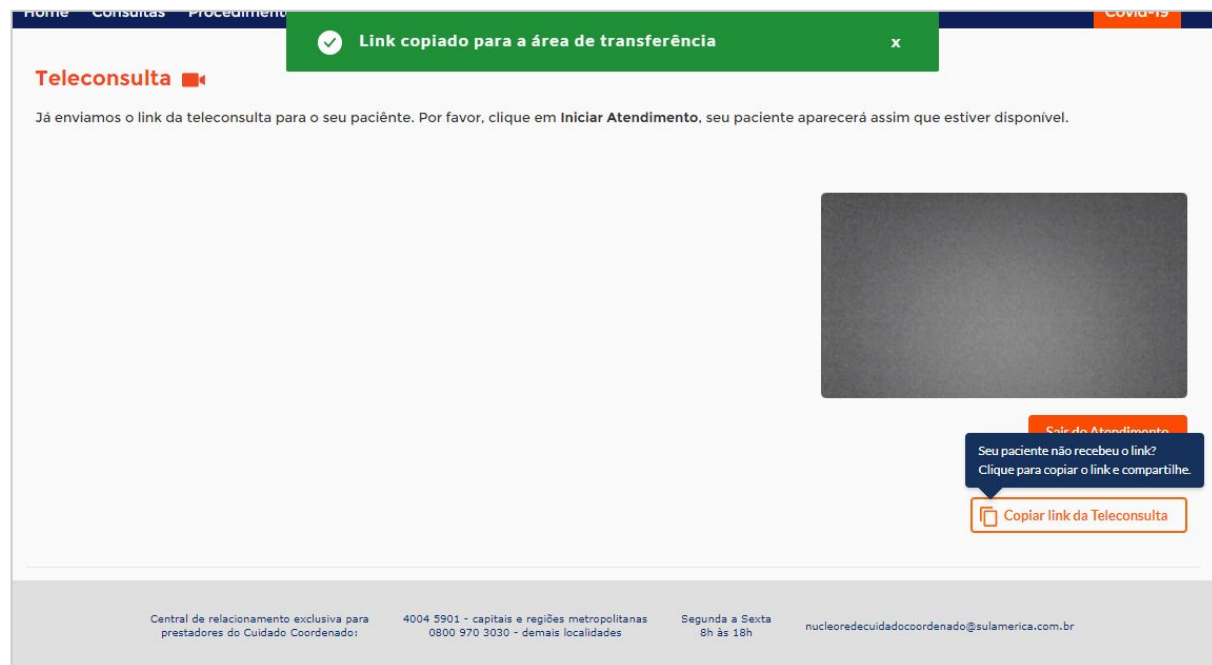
Home Consultas Procedimentos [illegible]

Link copiado para a área de transferência x

Covid-19

Teleconsulta

Já enviamos o link da teleconsulta para o seu paciênte. Por favor, clique em **Iniciar Atendimento**, seu paciente aparecerá assim que estiver disponível.

Sair do Atendimento

Seu paciente não recebeu o link?
Clique para copiar o link e compartilhe.

Copiar link da Teleconsulta

Central de relacionamento exclusiva para prestadores do Cuidado Coordenado:

4004 5901 - capitais e regiões metropolitanas
0800 970 3030 - demais localidades

Segunda a Sexta
8h às 18h

nucleoredecuidadocoordenado@sulamerica.com.br